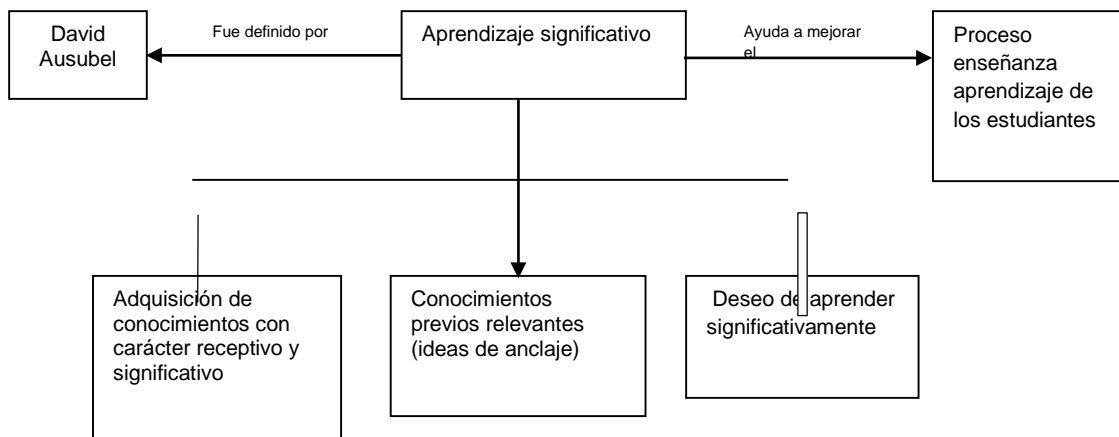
David Ausubel

Fue definido por

Aprendizaje significativo

Ayuda a mejorar el

Proceso enseñanza aprendizaje de los estudiantes

Adquisición de conocimientos con carácter receptivo y significativo

Conocimientos previos relevantes (ideas de anclaje)

Deseo de aprender significativamente